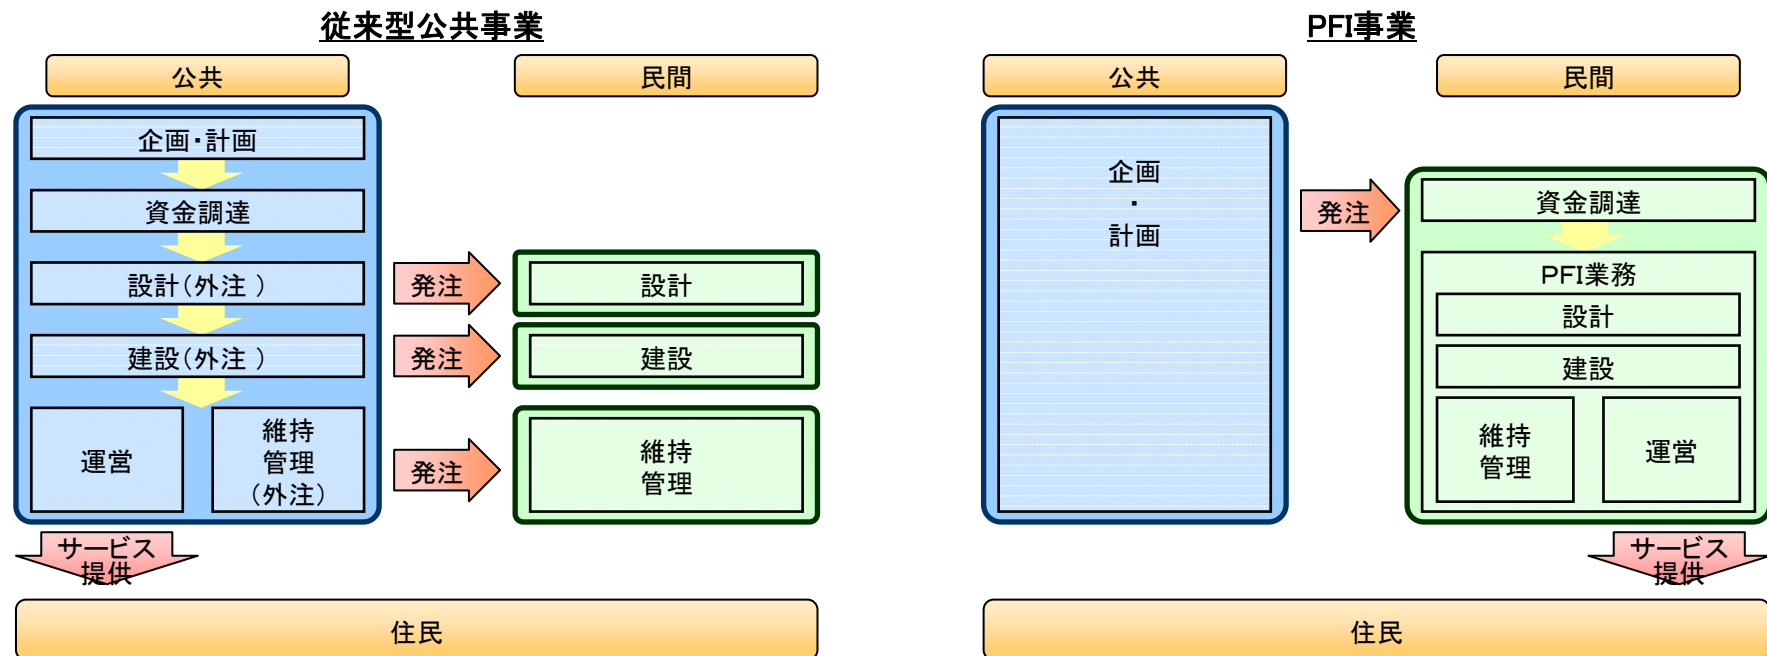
従来型公共事業

公共

民間

企画・計画

資金調達

設計(外注)

建設(外注)

運営

維持管理(外注)

発注

設計

発注

建設

発注

維持管理

サービス提供

住民

PFI事業

公共

民間

企画・計画

発注

資金調達

PFI業務

設計

建設

維持管理

運営

サービス提供

住民